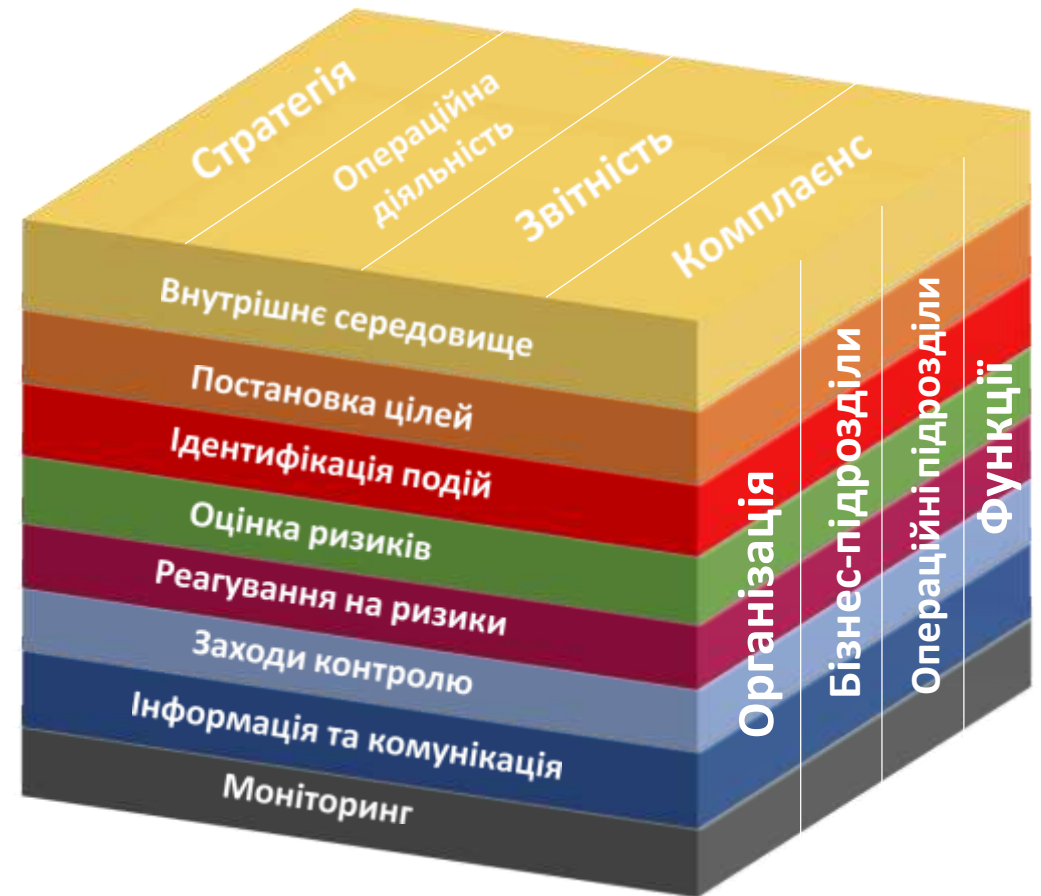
Стратегія
Операційна діяльність
Звітність
Комплаєнс
Внутрішнє середовище
Постановка цілей
Ідентифікація подій
Оцінка ризиків
Реагування на ризики
Заходи контролю
Інформація та комунікація
Моніторинг
Організація
Бізнес-підрозділи
Операційні підрозділи
Функції